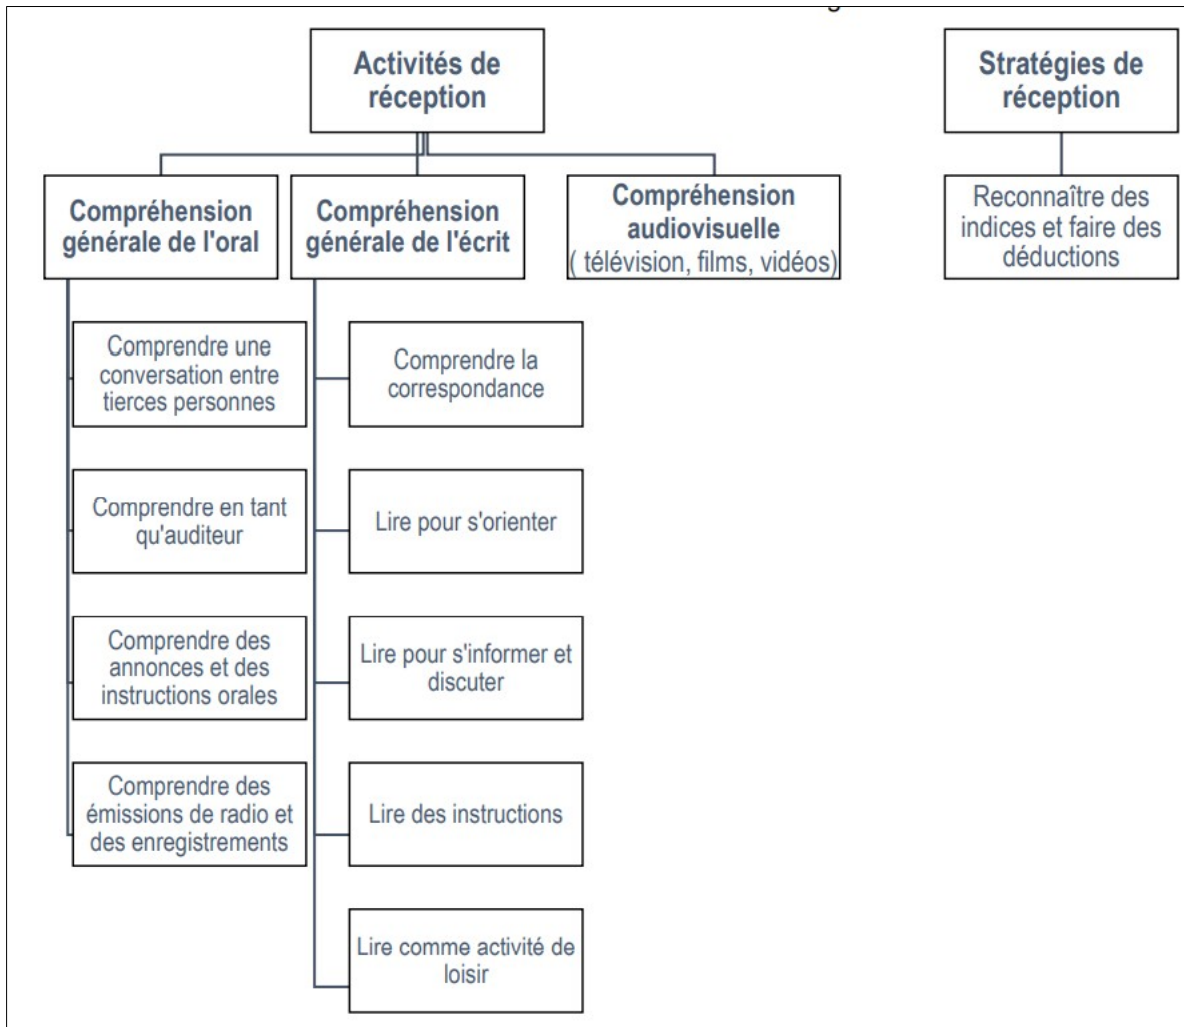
Activités de réception

Stratégies de réception

Compréhension générale de l'oral

Compréhension générale de l'écrit

Compréhension audiovisuelle ( télévision, films, vidéos)

Reconnaître des indices et faire des déductions

Comprendre une conversation entre tierces personnes

Comprendre en tant qu'auditeur

Comprendre des annonces et des instructions orales

Comprendre des émissions de radio et des enregistrements

Comprendre la correspondance

Lire pour s'orienter

Lire pour s'informer et discuter

Lire des instructions

Lire comme activité de loisir